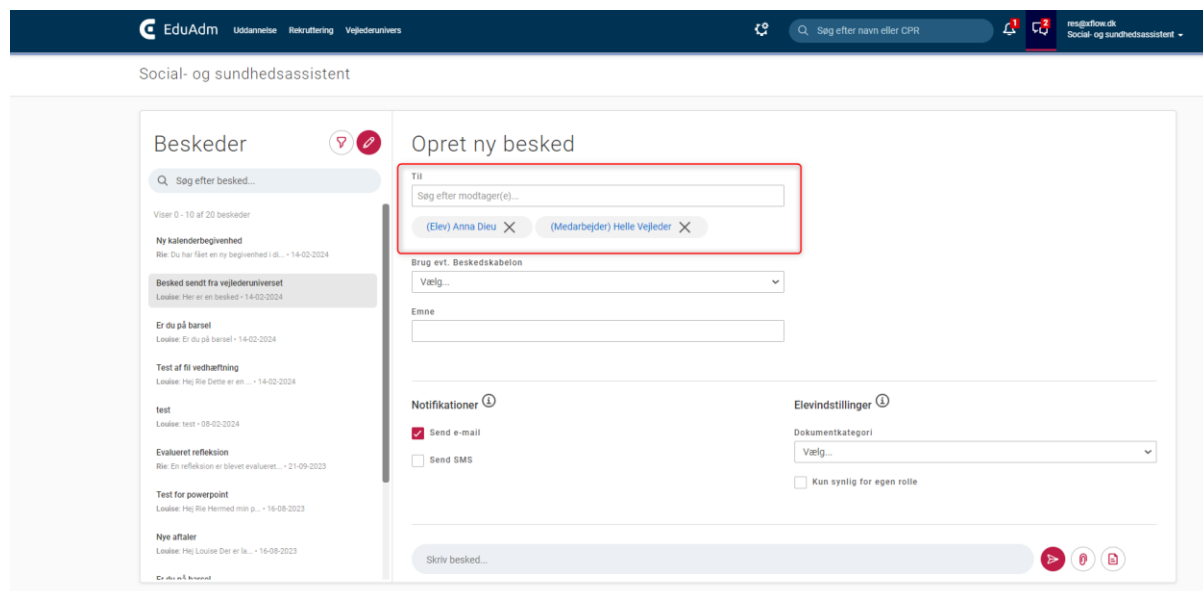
EduAdm Uddannelse Rekruttering Vejlederunivers

Søg efter navn eller CPR

1 2

res@xflow.dk
Social- og sundhedsassistent

Social- og sundhedsassistent

Beskeder

Søg efter besked...

Viser 0 - 10 af 20 beskeder

Ny kalenderbegivenhed
Rie: Du har fået en ny begivenhed i di... • 14-02-2024

Besked sendt fra vejlederuniverset
Louise: Her er en besked • 14-02-2024

Er du på barsel
Louise: Er du på barsel • 14-02-2024

Test af fil vedhæftning
Louise: Hej Rie Dette er en ... • 14-02-2024

test
Louise: test • 08-02-2024

Evalueret refleksion
Rie: En refleksion er blevet evalueret... • 21-09-2023

Test for powerpoint
Louise: Hej Rie Hermed min p... • 16-08-2023

Nye aftaler
Louise: Hej Louise Der er la... • 16-08-2023

Er du på barsel

Opret ny besked

Til

Søg efter modtager(e)...

(Elev) Anna Dieu (Medarbejder) Helle Vejleder

Brug evt. Beskedskabelon

Vælg...

Emne

Notifikationer

Send e-mail

Send SMS

Elevindstillinger

Dokumentkategori

Vælg...

Kun synlig for egen rolle

Skriv besked...